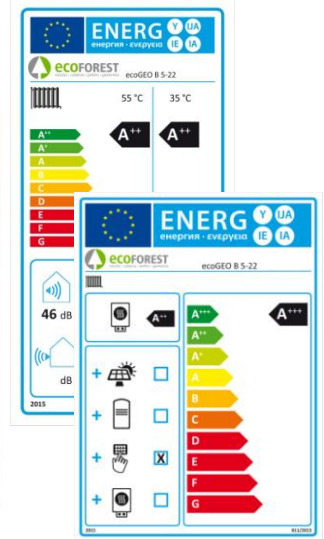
ENERG
енергия · ενεργεια
Y IJA
IE IA
ecoFOREST
ecoGEO B 5-22
55 °C
35 °C
A++
A++
A+
A
B
C
D
E
F
G
46 dB
dB
2015

ENERG
енергия · ενεργεια
Y IJA
IE IA
ecoFOREST
ecoGEO B 5-22
A++
A+++
A+++
A++
A+
A
B
C
D
E
F
G
+
+
+ X
+
2015
811/2013